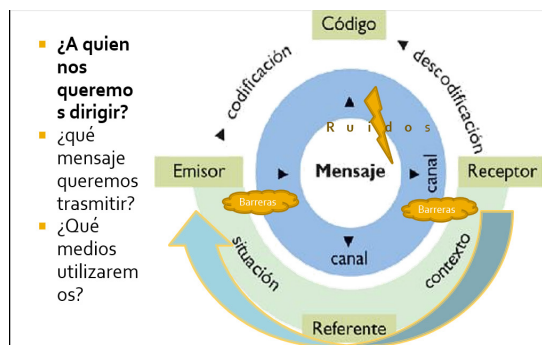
¿A quien nos queremos dirigir?
¿qué mensaje queremos trasmitir?
¿Qué medios utilizaremos?

Código
codificación
descodificación
Ruidos
Emisor
Mensaje
canal
Receptor
Barreras
Barreras
canal
situación
contexto
Referente